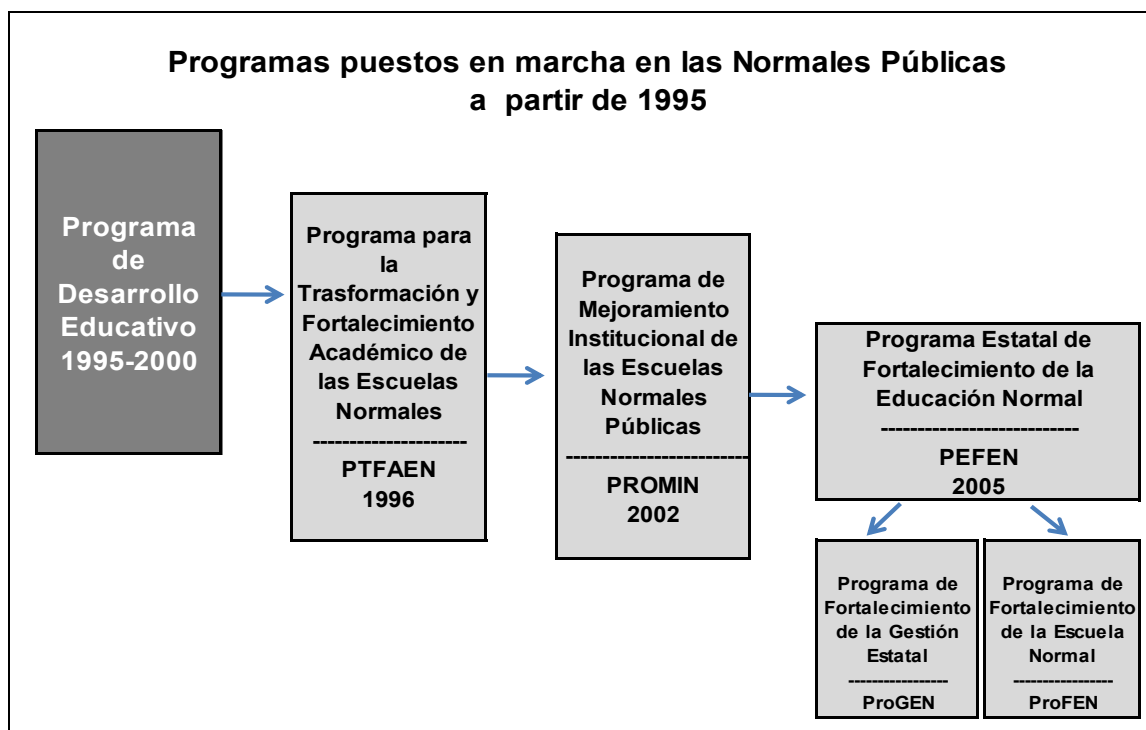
Programas puestos en marcha en las Normales Públicas a partir de 1995

Programa de Desarrollo Educativo 1995-2000

Programa para la Trasformación y Fortalecimiento Académico de las Escuelas Normales
---------------------
PTFAEN
1996

Programa de Mejoramiento Institucional de las Escuelas Normales Públicas
-------------------------
PROMIN
2002

Programa Estatal de Fortalecimiento de la Educación Normal
---------------------------
PEFEN
2005

Programa de Fortalecimiento de la Gestión Estatal
----------------
ProGEN

Programa de Fortalecimiento de la Escuela Normal
----------------
ProFEN